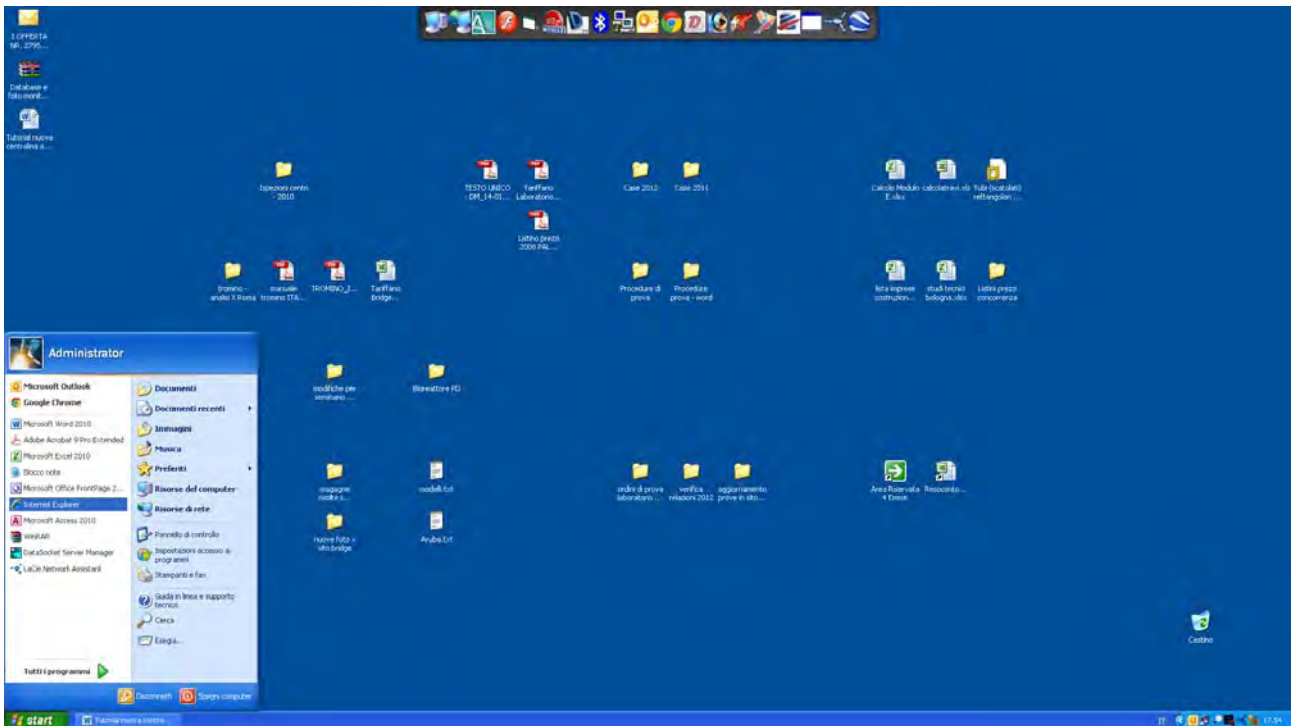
1 OFFERTA NR. 2795...

Database e foto monit...

Tutorial nuova centralina a...

Ispezioni centri - 2010

TESTO UNICO - DM_14-01...

Tariffario Laboratorio...

Listino prezzi 2008 FAL...

Case 2012

Case 2011

Calcolo Modulo E.xlsx

calcolatrice.xls

Tubi (scatolati) rettangolari ...

tromino - analisi X Roma

manuale tromino ITA...

TROMINO_I...

Tariffario bridge...

Procedure di prova

Procedure prova - word

lista imprese costruzion...

studi tecnici bologna.xlsx

Listini prezzi concorrenza

Administrator

Microsoft Outlook

Google Chrome

Microsoft Word 2010

Adobe Acrobat 9 Pro Extended

Microsoft Excel 2010

Blocco note

Microsoft Office FrontPage 2...

Internet Explorer

Microsoft Access 2010

WinRAR

DataSocket Server Manager

LaCie Network Assistant

Tutti i programmi

Documenti

Documenti recenti

Immagini

Musica

Preferiti

Risorse del computer

Risorse di rete

Pannello di controllo

Impostazioni accesso ai programmi

Stampanti e fax

Guida in linea e supporto tecnico

Cerca

Esegui...

Disconnetti

Spegni computer

modifiche per seminario ...

Bioreattore PD

indagini risolte s...

modelli.txt

nuove foto x sito bridge

Aruba.txt

ordini di prova laboratorio ...

verifica relazioni 2012

aggiornamento prove in sito...

Area Riservata 4 Emme

Resoconto...

Cestino

start

Tutorial nuova centra...

IT

17.54